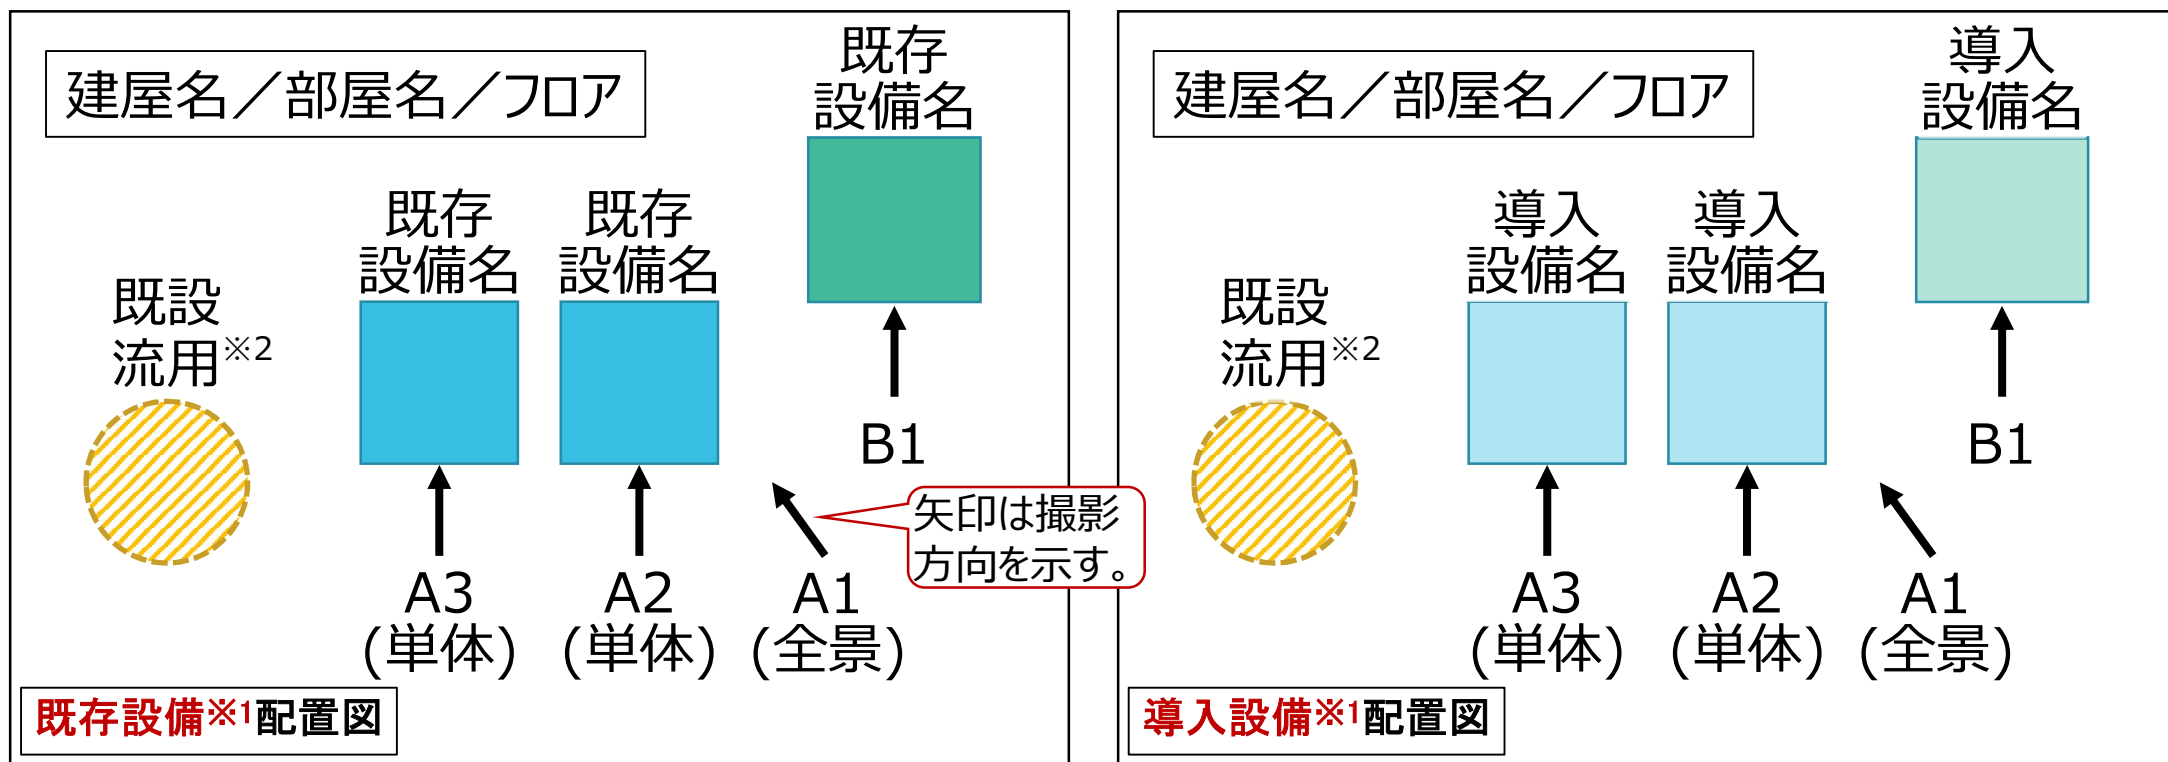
建屋名／部屋名／フロア

既存設備名

既存設備名

既存設備名

既設流用※2

B1

矢印は撮影方向を示す。

A3（単体）

A2（単体）

A1（全景）

既存設備※1配置図

建屋名／部屋名／フロア

導入設備名

導入設備名

導入設備名

既設流用※2

B1

A3（単体）

A2（単体）

A1（全景）

導入設備※1配置図